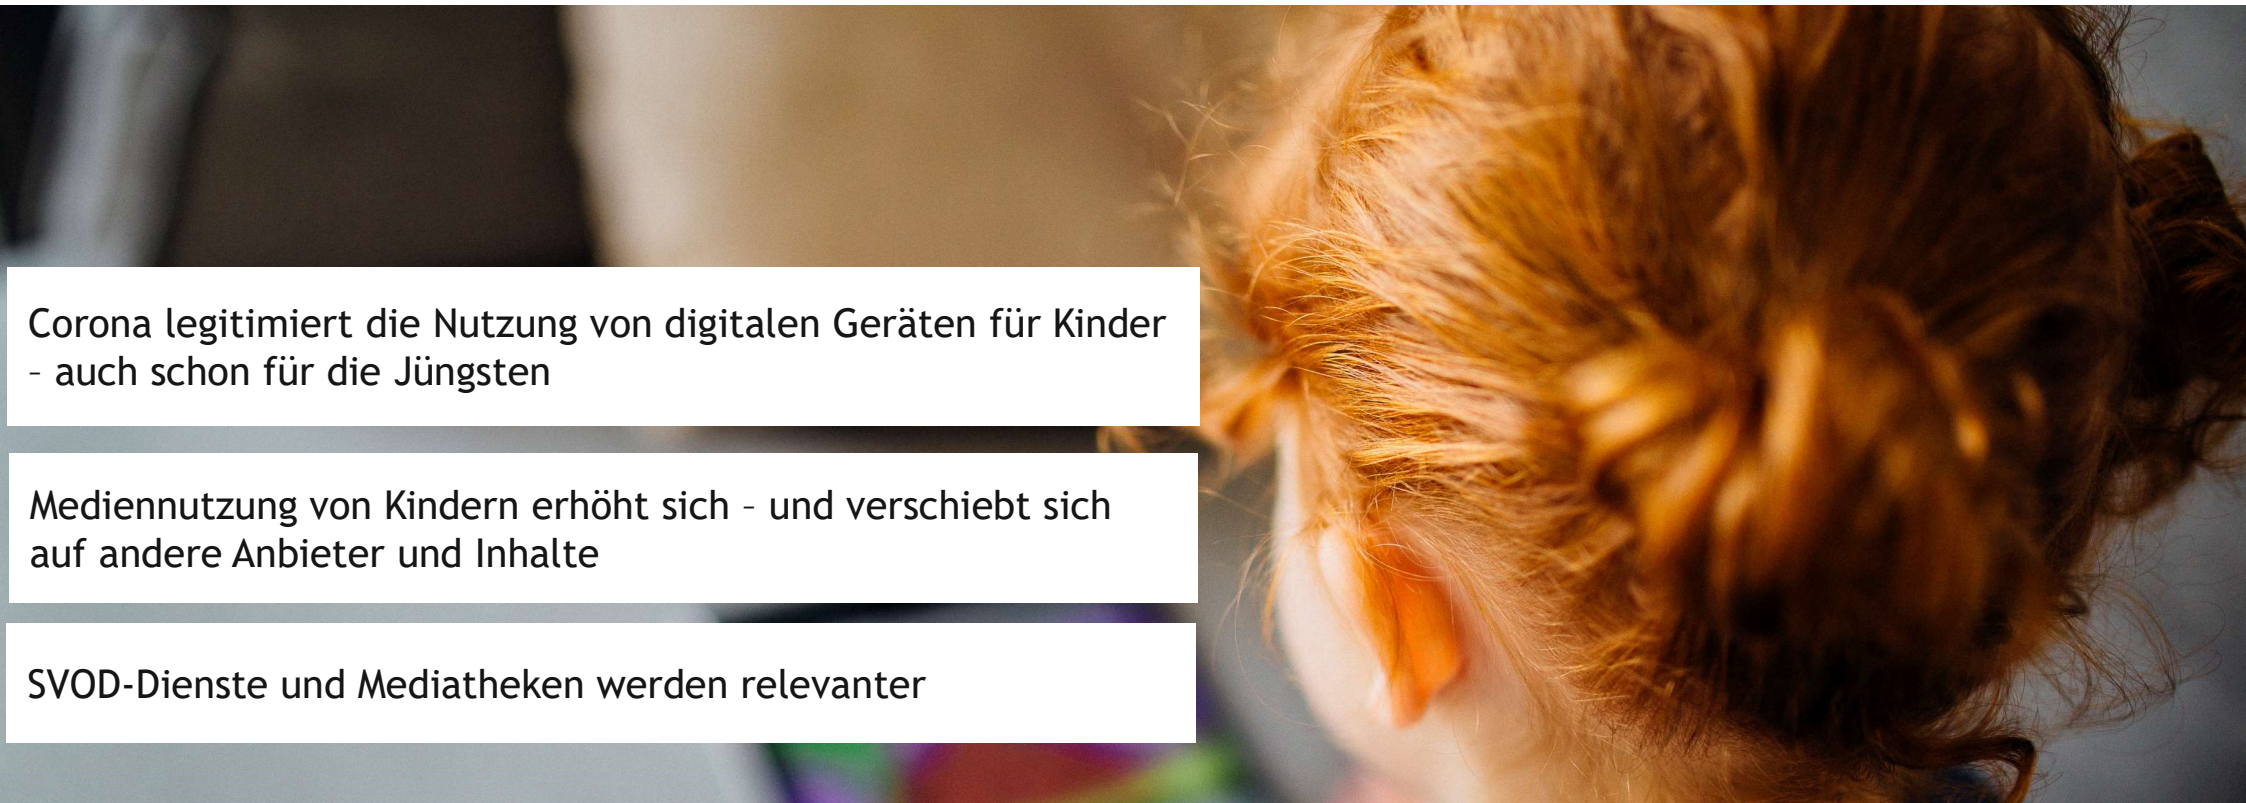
Corona legitimiert die Nutzung von digitalen Geräten für Kinder – auch schon für die Jüngsten

Mediennutzung von Kindern erhöht sich – und verschiebt sich auf andere Anbieter und Inhalte

SVOD-Dienste und Mediatheken werden relevanter